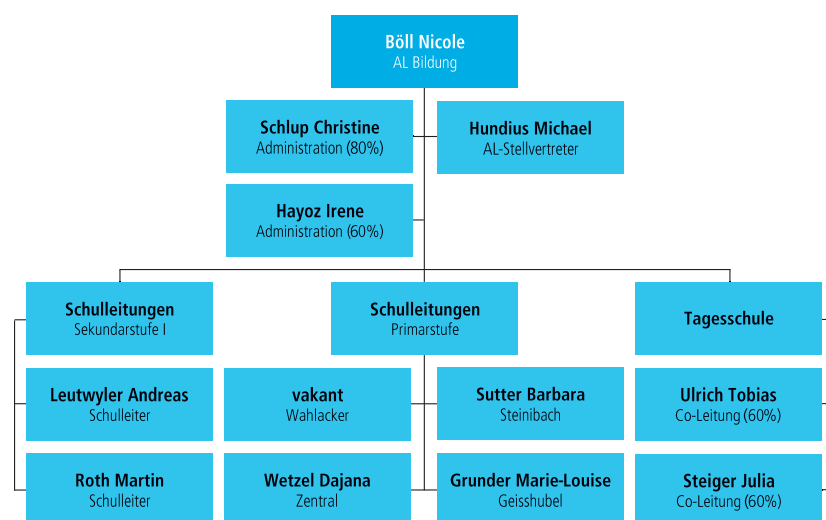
Böll Nicole
AL Bildung

Schlup Christine
Administration (80%)

Hundius Michael
AL-Stellvertreter

Hayoz Irene
Administration (60%)

Schulleitungen
Sekundarstufe I

Schulleitungen
Primarstufe

Tagesschule

Leutwyler Andreas
Schulleiter

vakant
Wahlacker

Sutter Barbara
Steinibach

Ulrich Tobias
Co-Leitung (60%)

Roth Martin
Schulleiter

Wetzel Dajana
Zentral

Grunder Marie-Louise
Geisshubel

Steiger Julia
Co-Leitung (60%)